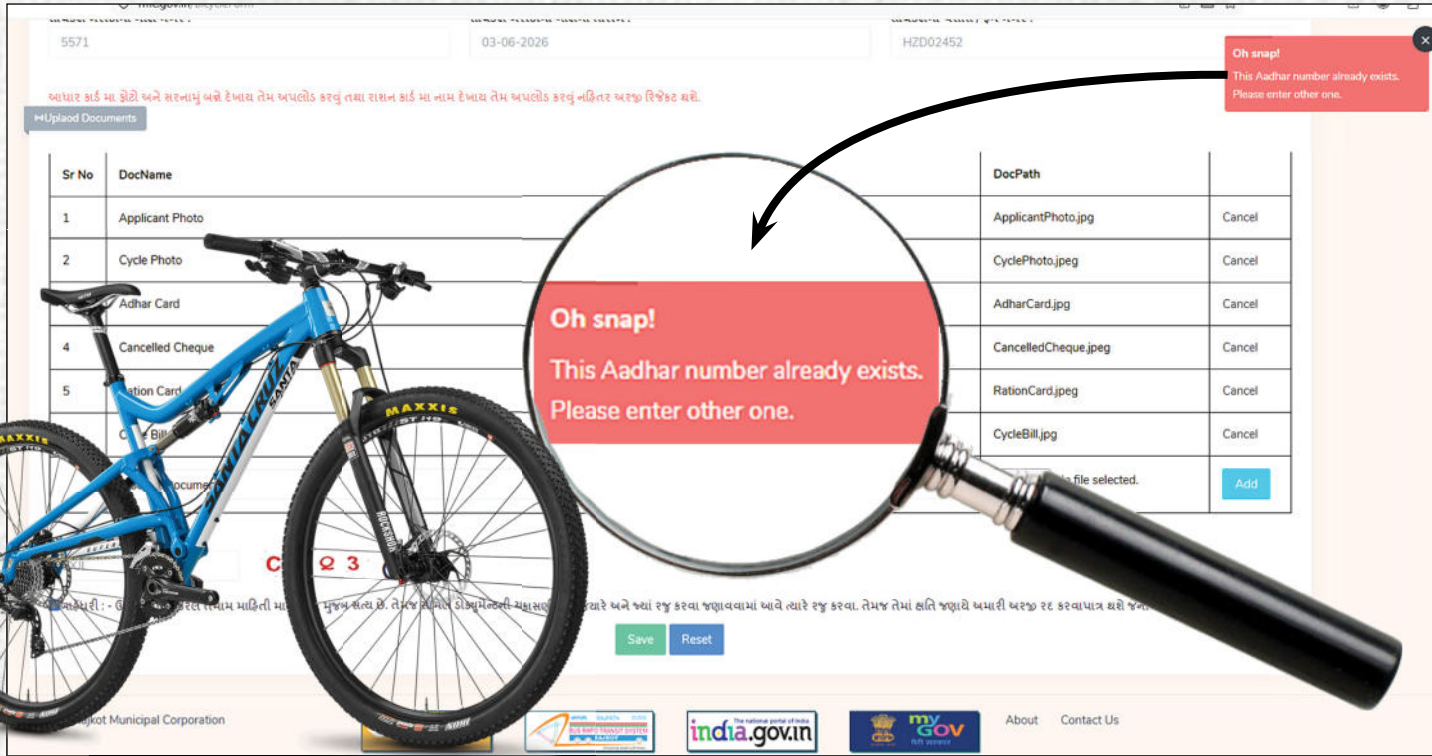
5571

03-06-2026

HZD02452

Oh snap!
This Aadhar number already exists. Please enter other one.

આધાર કાર્ડ મા ફોટો અને સરનામું બન્ને દેખાય તેમ અપલોડ કરવું તથા રાશન કાર્ડ મા નામ દેખાય તેમ અપલોડ કરવું નહિતર અરજી રિજેક્ટ થશે.

Uplaod Documents

| Sr No | DocName | DocPath | |
|---|---|---|---|
| 1 | Applicant Photo | ApplicantPhoto.jpg | Cancel |
| 2 | Cycle Photo | CyclePhoto.jpeg | Cancel |
| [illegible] | Adhar Card | AdharCard.jpg | Cancel |
| 4 | Cancelled Cheque | CancelledCheque.jpeg | Cancel |
| 5 | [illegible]ation Card | RationCard.jpeg | Cancel |
| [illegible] | C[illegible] Bill | CycleBill.jpg | Cancel |
| | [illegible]ocume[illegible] | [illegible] file selected. | Add |

Oh snap!
This Aadhar number already exists.
Please enter other one.

C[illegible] ૯ 3

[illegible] : - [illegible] તમામ માહિતી મા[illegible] મુજબ સત્ય છે. તેમજ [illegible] ડોક્યુમેન્ટ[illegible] ત્યારે અને જ્યાં રજુ કરવા જણાવવામાં આવે ત્યારે રજુ કરવા. તેમજ તેમાં ક્ષતિ જણાયે અમારી અરજી રદ કરવાપાત્ર થશે જ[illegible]

Save Reset

MAXXIS
SANTA CRUZ
MAXXIS

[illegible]jkot Municipal Corporation

BUS RAPID TRANSIT SYSTEM

india.gov.in
The national portal of India

myGOV

About Contact Us